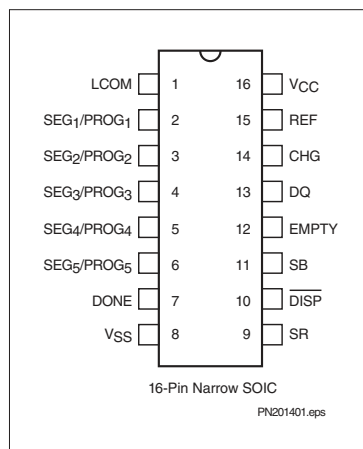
| | | | |
|---|---|---|---|
| LCOM | 1 | 16 | $V_{CC}$ |
| $SEG_1/PROG_1$ | 2 | 15 | REF |
| $SEG_2/PROG_2$ | 3 | 14 | CHG |
| $SEG_3/PROG_3$ | 4 | 13 | DQ |
| $SEG_4/PROG_4$ | 5 | 12 | EMPTY |
| $SEG_5/PROG_5$ | 6 | 11 | SB |
| DONE | 7 | 10 | $\overline{DISP}$ |
| $V_{SS}$ | 8 | 9 | SR |

16-Pin Narrow SOIC

PN201401.eps